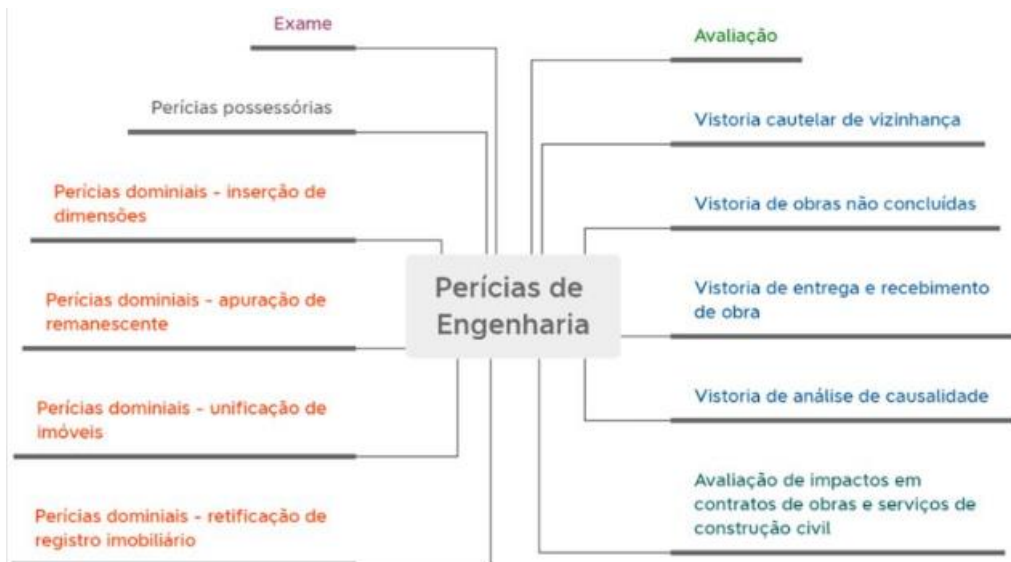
Perícias de Engenharia

Exame

Perícias possessórias

Perícias dominiais - inserção de dimensões

Perícias dominiais - apuração de remanescente

Perícias dominiais - unificação de imóveis

Perícias dominiais - retificação de registro imobiliário

Avaliação

Vistoria cautelar de vizinhança

Vistoria de obras não concluídas

Vistoria de entrega e recebimento de obra

Vistoria de análise de causalidade

Avaliação de impactos em contratos de obras e serviços de construção civil